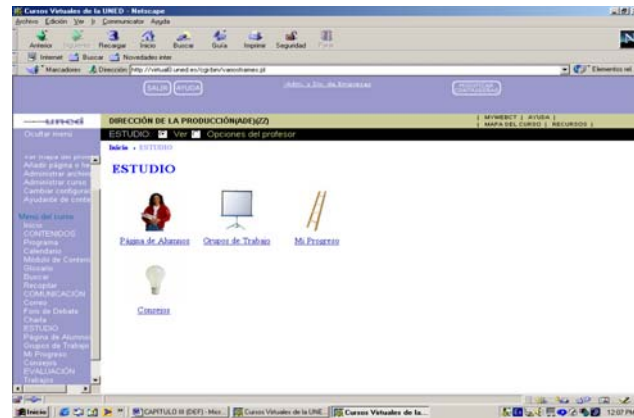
Cursos Virtuales de la UNED - Netscape

Archivo Edición Ver Ir Communicator Ayuda

Anterior Siguiente Recargar Inicio Buscar Guía Imprimir Seguridad Parar

Internet Buscar Novedades inter

Marcadores Dirección: http://virtual0.uned.es/cgi-bin/vasoframes.pl

Elementos rel

SALIR AYUDA

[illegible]

uned

Ocultar menú

DIRECCIÓN DE LA PRODUCCIÓN(ADE)(Z2)

| MYWEBCT | AYUDA |
| MAPA DEL CURSO | RECURSOS |

ESTUDIO: Ver Opciones del profesor

Inicio > ESTUDIO

ESTUDIO

Ver mapa del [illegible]
Añadir página o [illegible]
Administrar archi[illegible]
Administrar curso
Cambiar configura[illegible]
Ayudante de cont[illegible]

Menú del curso
Inicio
CONTENIDOS
Programa
Calendario
Módulo de Conten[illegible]
Glosario
Buscar
Recopilar
COMUNICACIÓN
Correo
Foro de Debate
Charla
ESTUDIO
Página de Alumno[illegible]
Grupos de Trabajo
Mi Progreso
Consejos
EVALUACIÓN
Trabajos

Página de Alumnos

Grupos de Trabajo

Mi Progreso

Consejos

Inicio CAPITULO III (DEF) - Mic... Cursos Virtuales de la UNE... Cursos Virtuales de la... 12:07 PM